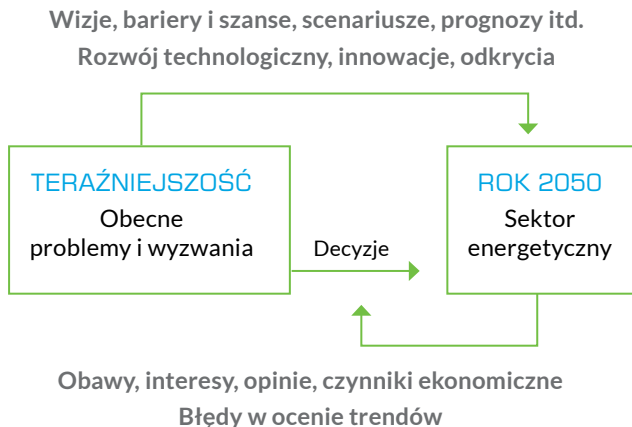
Wizje, bariery i szanse, scenariusze, prognozy itd.
Rozwój technologiczny, innowacje, odkrycia

TERAŹNIEJSZOŚĆ
Obecne problemy i wyzwania

Decyzje

ROK 2050
Sektor energetyczny

Obawy, interesy, opinie, czynniki ekonomiczne
Błędy w ocenie trendów